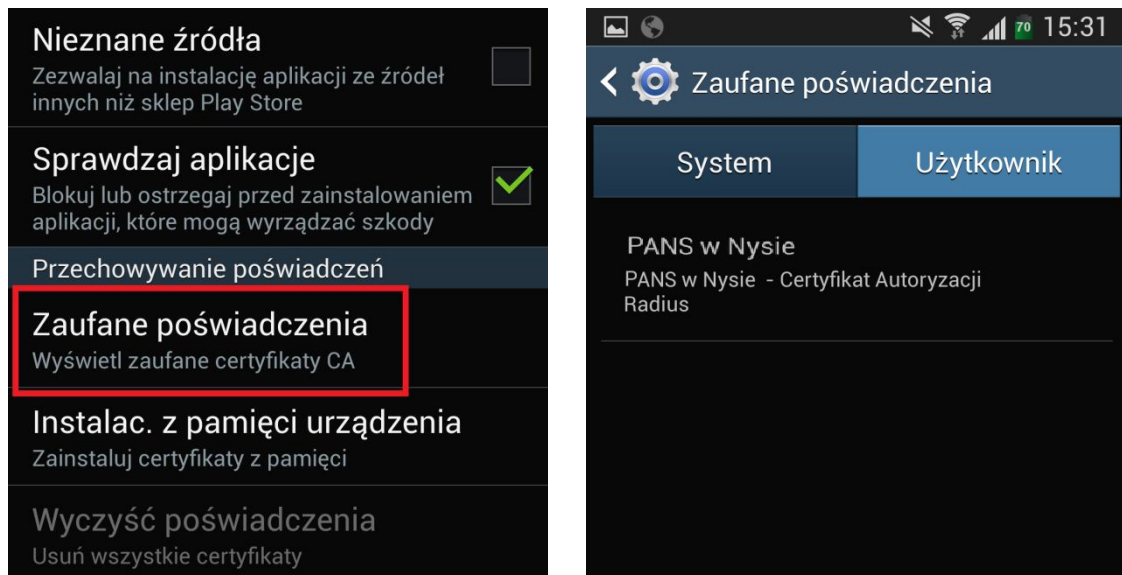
Nieznane źródła
Zezwalaj na instalację aplikacji ze źródeł innych niż sklep Play Store

Sprawdzaj aplikacje
Blokuj lub ostrzegaj przed zainstalowaniem aplikacji, które mogą wyrządzać szkody

Przechowywanie poświadczeń

Zaufane poświadczenia
Wyświetl zaufane certyfikaty CA

Instalac. z pamięci urządzenia
Zainstaluj certyfikaty z pamięci

Wyczyść poświadczenia
Usuń wszystkie certyfikaty

70 15:31

Zaufane poświadczenia

System | Użytkownik

PANS w Nysie
PANS w Nysie - Certyfikat Autoryzacji Radius